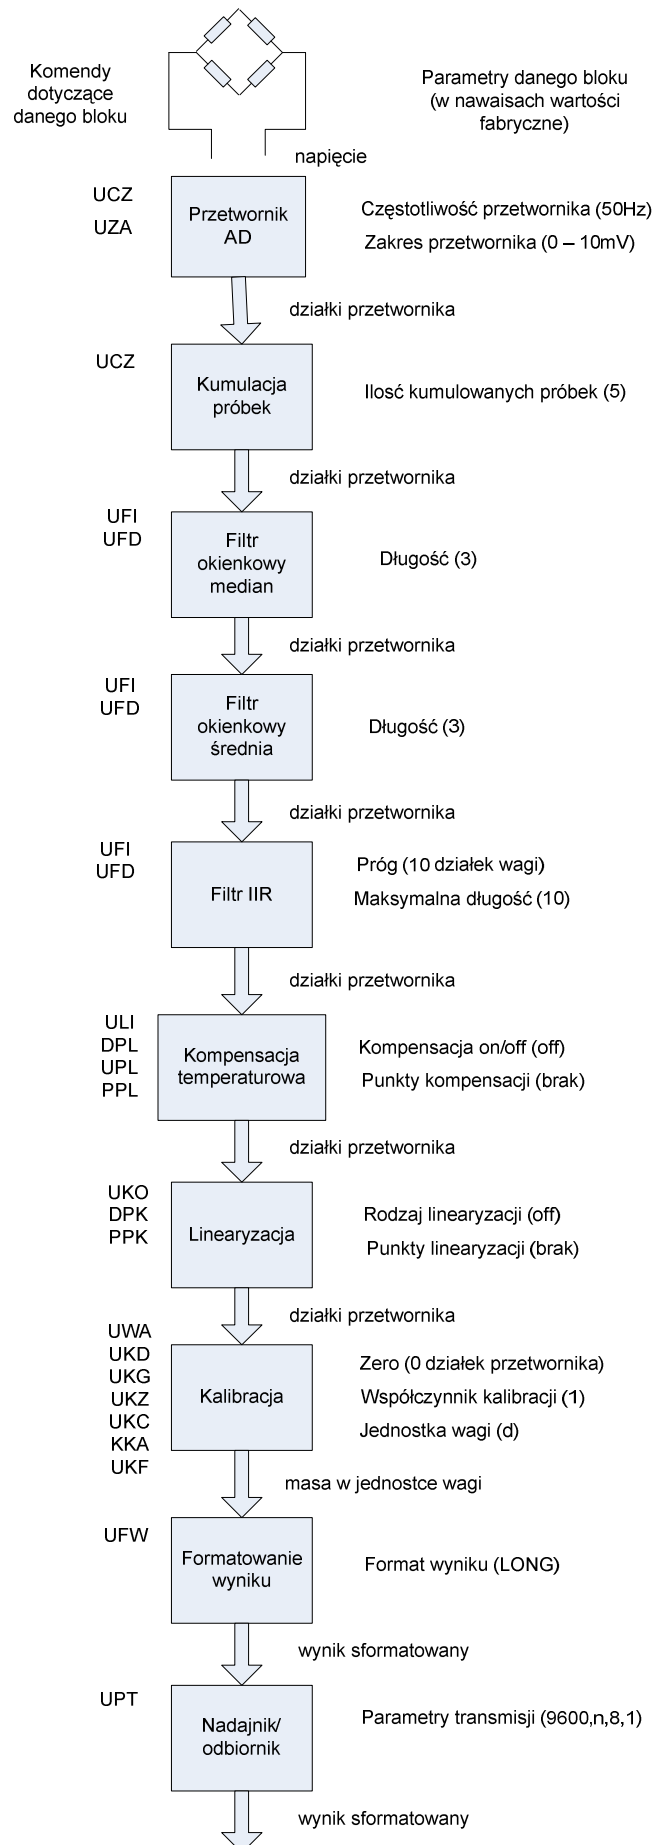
Komendy dotyczące danego bloku

Parametry danego bloku (w nawaisach wartości fabryczne)

napięcie

UCZ
UZA

Przetwornik AD

Częstotliwość przetwornika (50Hz)
Zakres przetwornika (0 – 10mV)

działki przetwornika

UCZ

Kumulacja próbek

Ilość kumulowanych próbek (5)

działki przetwornika

UFI
UFD

Filtr okienkowy median

Długość (3)

działki przetwornika

UFI
UFD

Filtr okienkowy średnia

Długość (3)

działki przetwornika

UFI
UFD

Filtr IIR

Próg (10 działek wagi)
Maksymalna długość (10)

działki przetwornika

ULI
DPL
UPL
PPL

Kompensacja temperaturowa

Kompensacja on/off (off)
Punkty kompensacji (brak)

działki przetwornika

UKO
DPK
PPK

Linearyzacja

Rodzaj linearyzacji (off)
Punkty linearyzacji (brak)

działki przetwornika

UWA
UKD
UKG
UKZ
UKC
KKA
UKF

Kalibracja

Zero (0 działek przetwornika)
Współczynnik kalibracji (1)
Jednostka wagi (d)

masa w jednostce wagi

UFW

Formatowanie wyniku

Format wyniku (LONG)

wynik sformatowany

UPT

Nadajnik/ odbiornik

Parametry transmisji (9600,n,8,1)

wynik sformatowany